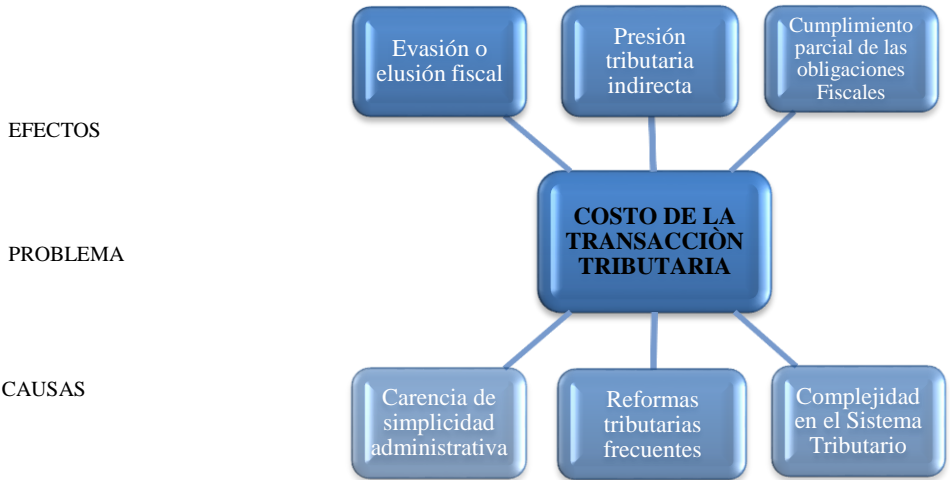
EFECTOS

Evasión o elusión fiscal

Presión tributaria indirecta

Cumplimiento parcial de las obligaciones Fiscales

PROBLEMA

COSTO DE LA TRANSACCIÒN TRIBUTARIA

CAUSAS

Carencia de simplicidad administrativa

Reformas tributarias frecuentes

Complejidad en el Sistema Tributario